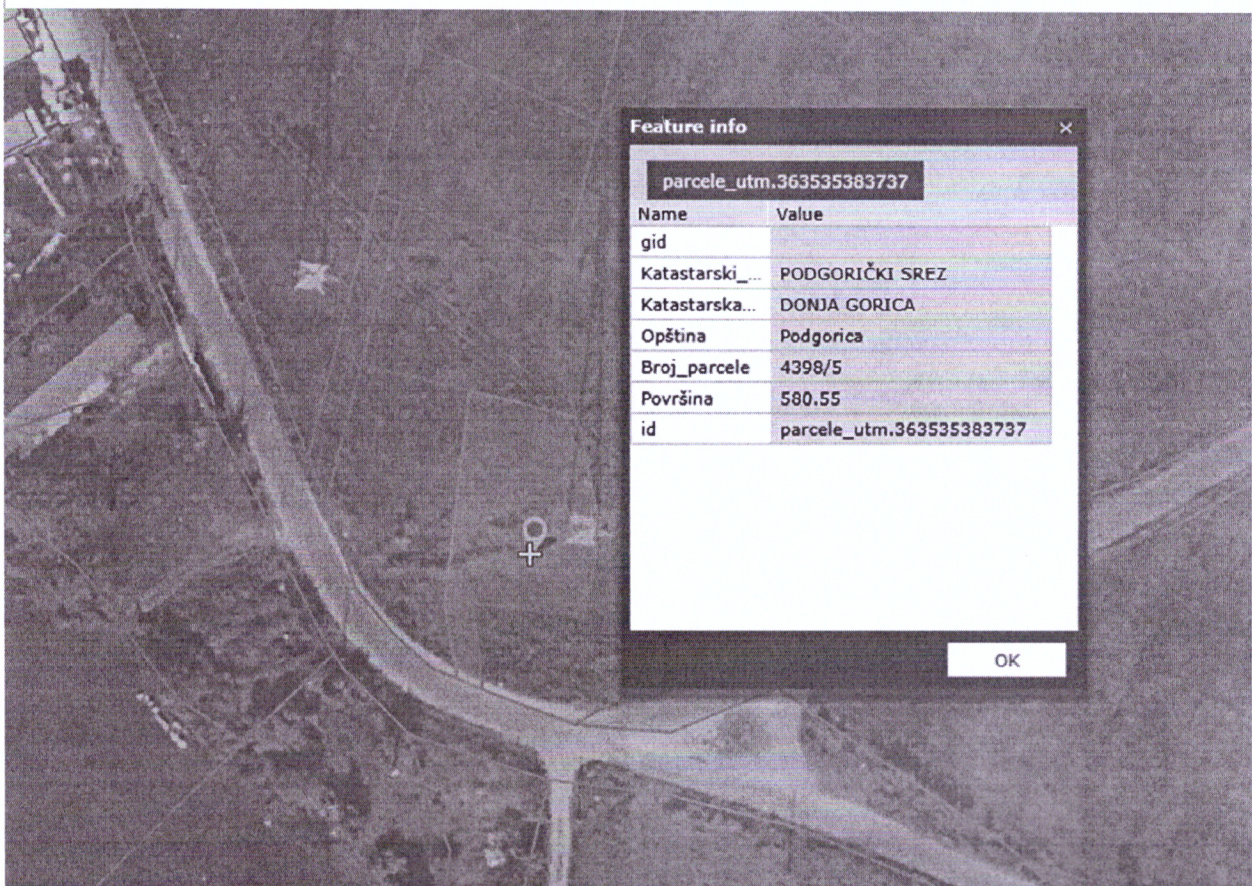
Feature info ×

parcele_utm.363535383737

| Name | Value |
|---|---|
| gid | |
| Katastarski_... | PODGORIČKI SREZ |
| Katastarska... | DONJA GORICA |
| Opština | Podgorica |
| Broj_parcele | 4398/5 |
| Površina | 580.55 |
| id | parcele_utm.363535383737 |

OK